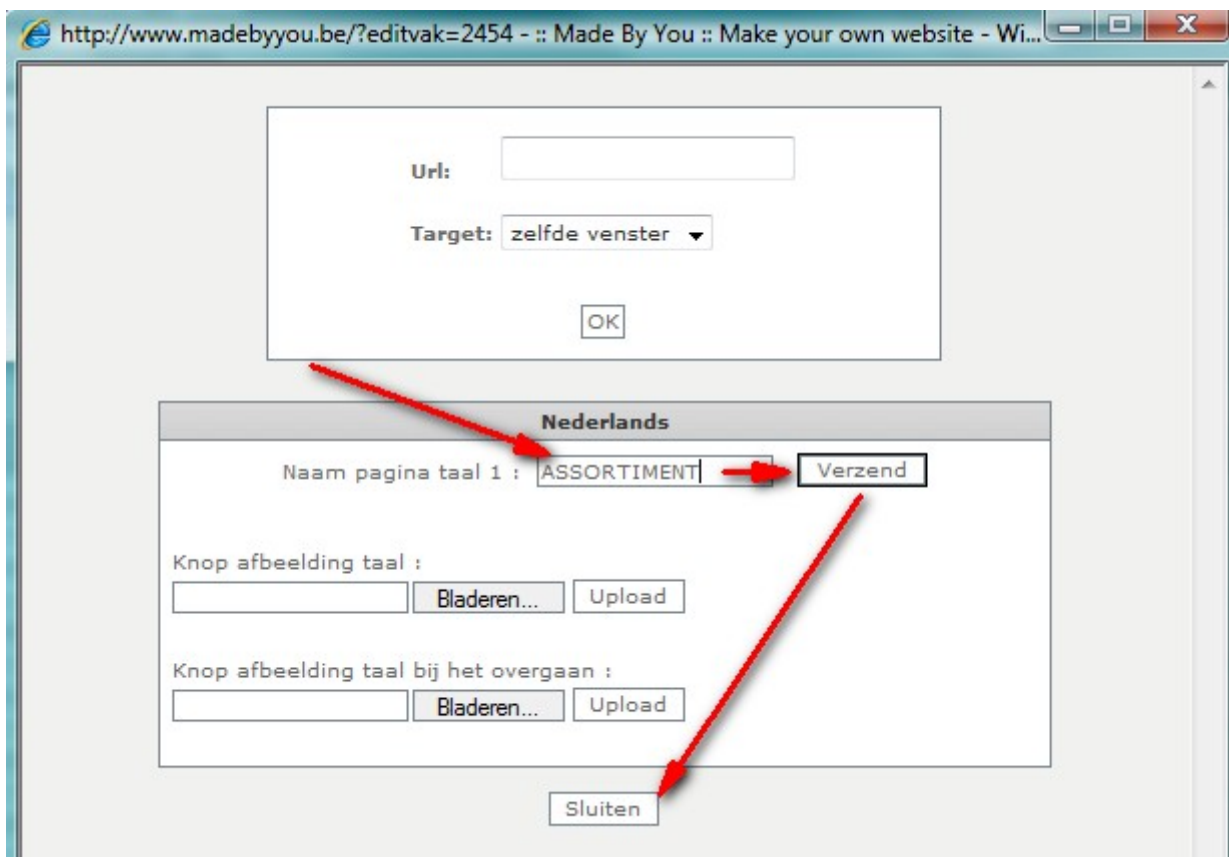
http://www.madebyyou.be/?editvak=2454 - :: Made By You :: Make your own website - Wi...

Url:

Target: zelfde venster

OK

Nederlands

Naam pagina taal 1 : ASSORTIMENT Verzend

Knop afbeelding taal :
Bladeren... Upload

Knop afbeelding taal bij het overgaan :
Bladeren... Upload

Sluiten